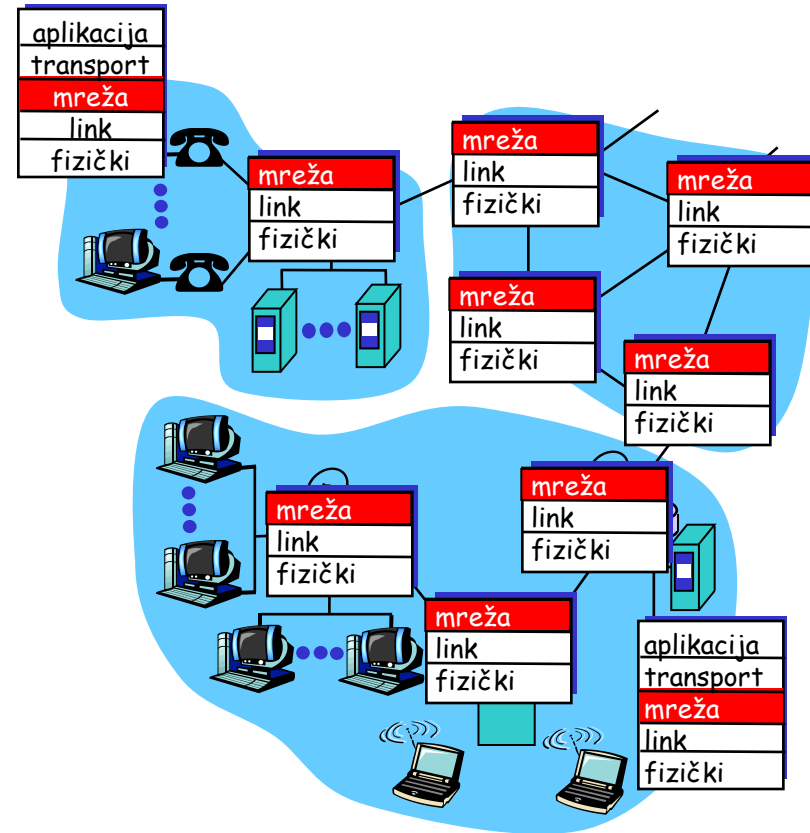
aplikacija
transport
mreža
link
fizički

mreža
link
fizički

mreža
link
fizički

mreža
link
fizički

mreža
link
fizički

mreža
link
fizički

mreža
link
fizički

mreža
link
fizički

mreža
link
fizički

aplikacija
transport
mreža
link
fizički